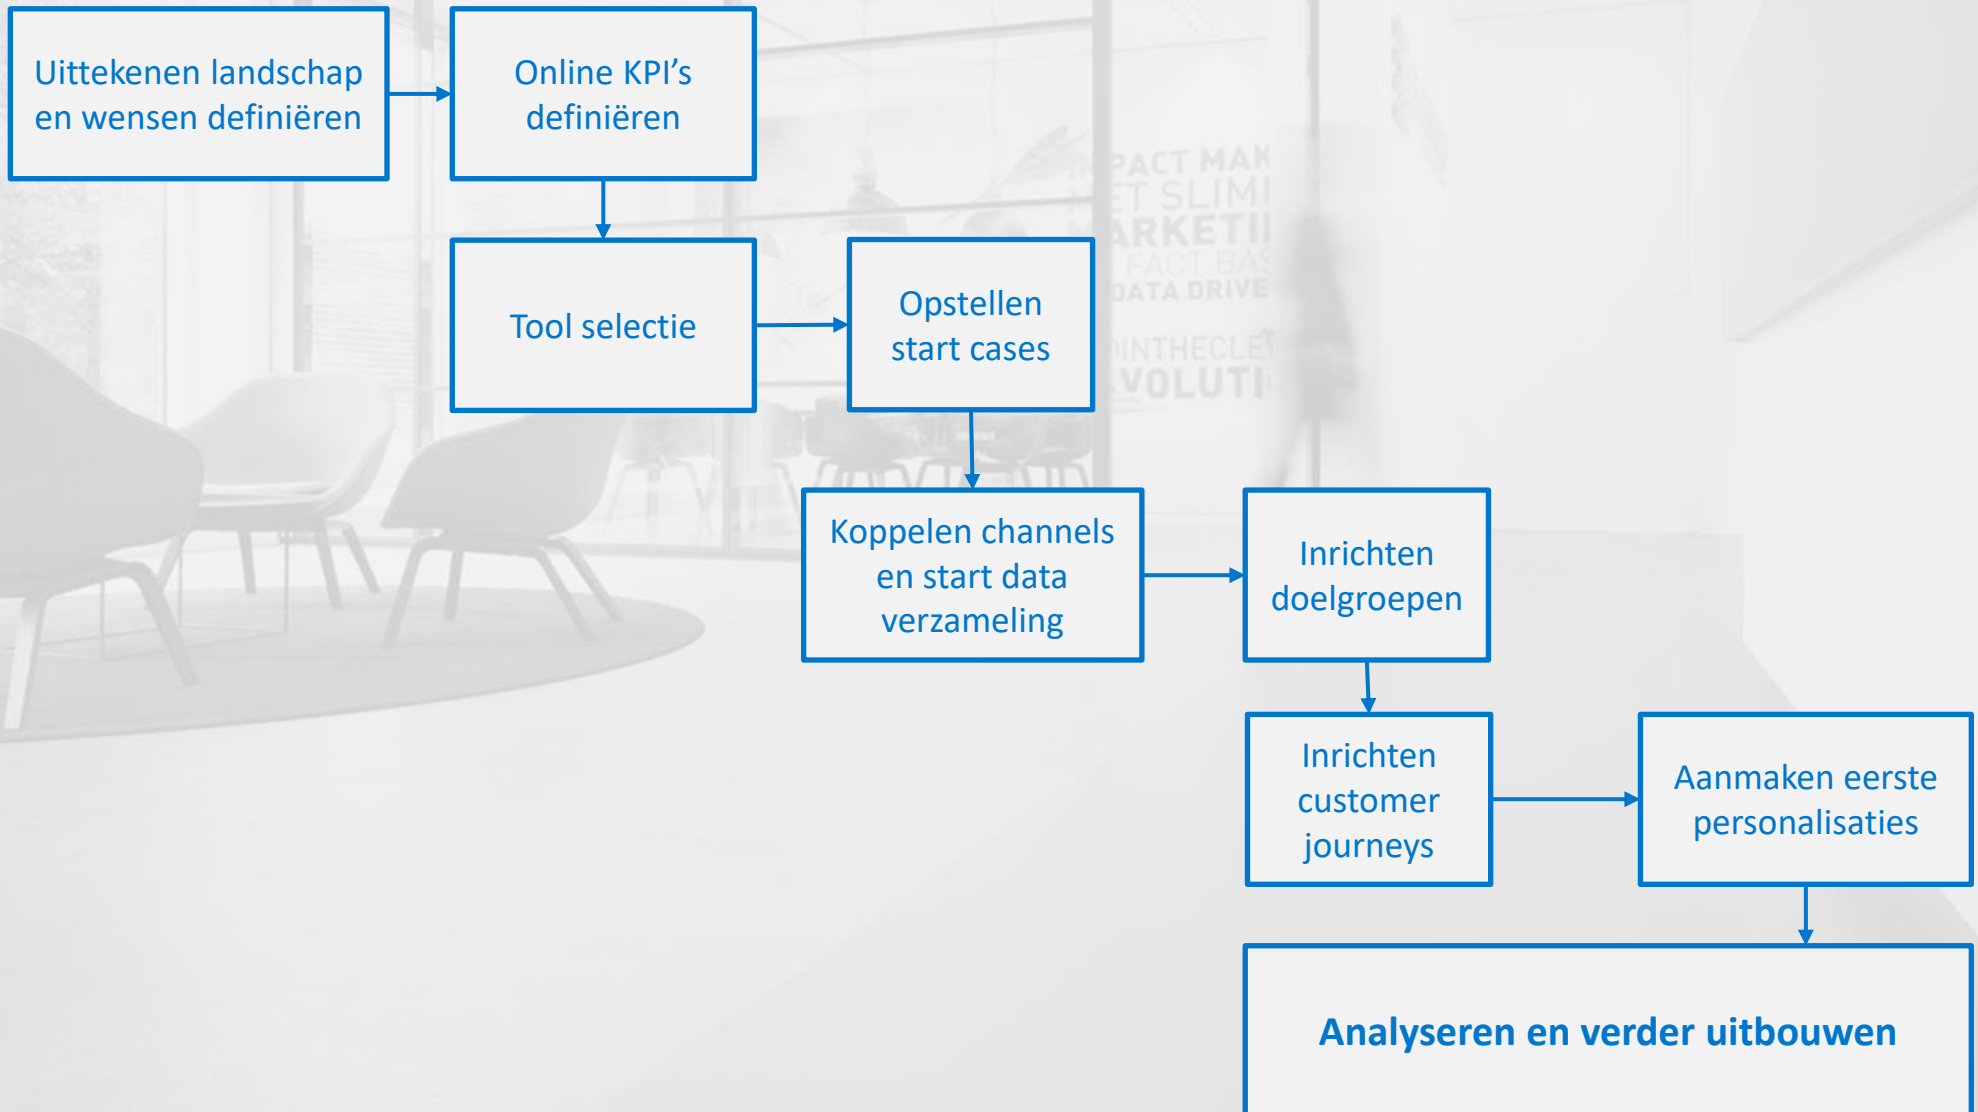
Uittekenen landschap en wensen definiëren

Online KPI’s definiëren

Tool selectie

Opstellen start cases

Koppelen channels en start data verzameling

Inrichten doelgroepen

Inrichten customer journeys

Aanmaken eerste personalisaties

Analyseren en verder uitbouwen

PACT MAK
T SLIMI
ARKETI
FACT BAS
DATA DRIVE
INTHECLE
VOLUTI